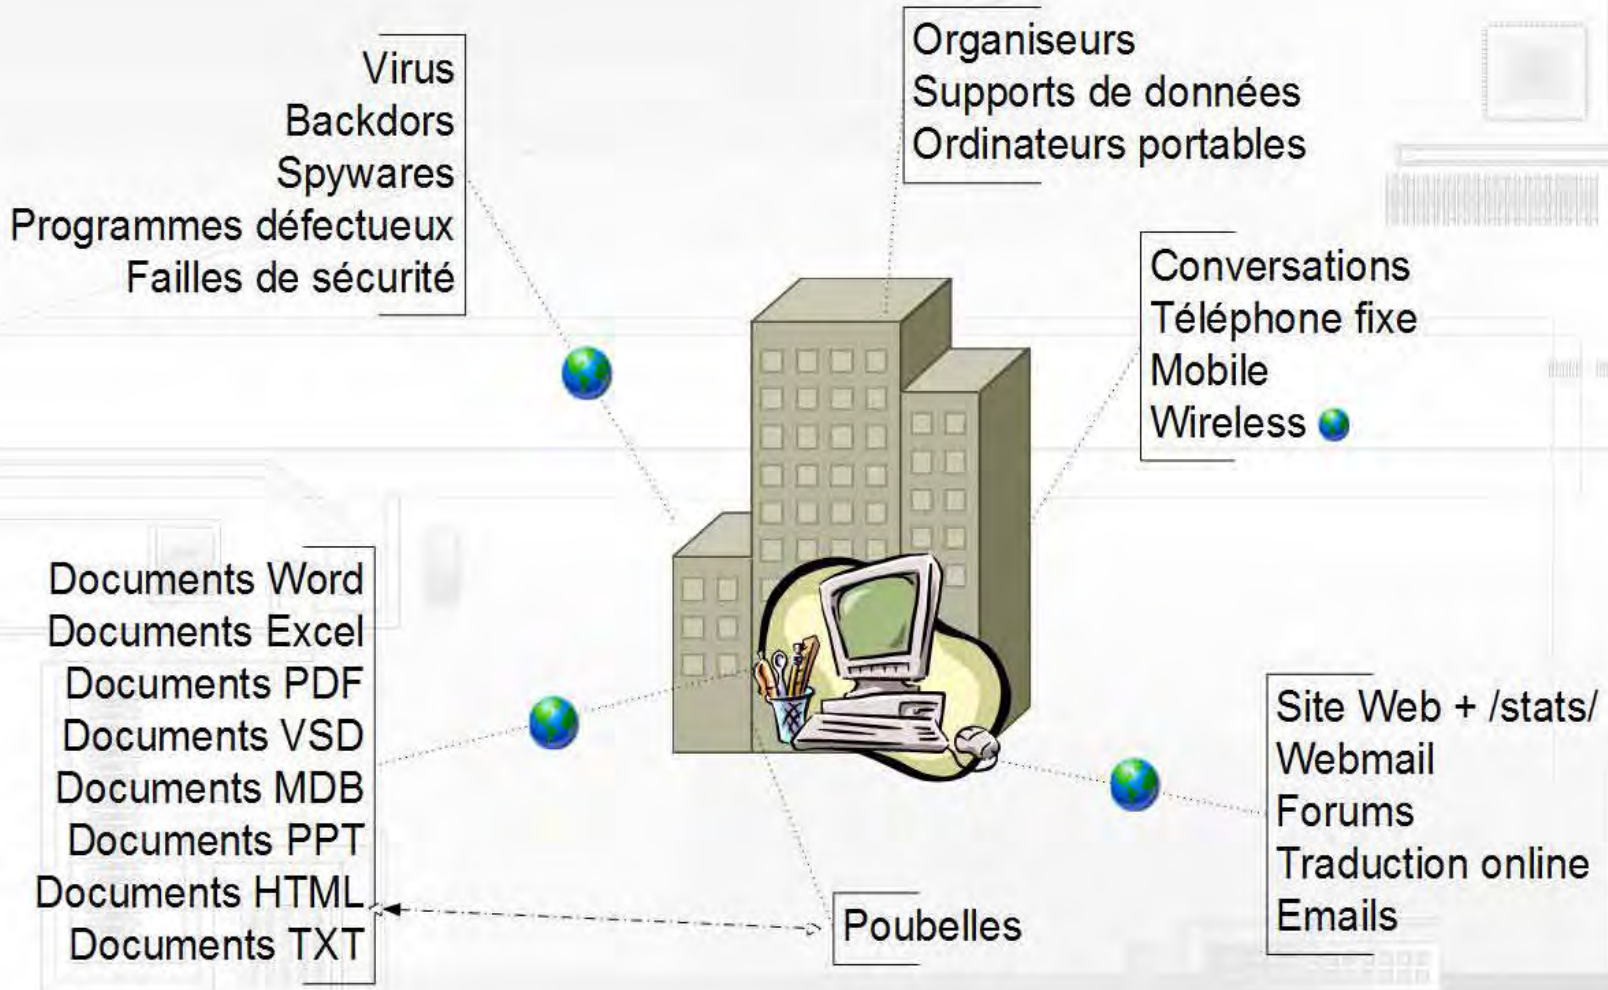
Virus
Backdors
Spywares
Programmes défectueux
Failles de sécurité

Organiseurs
Supports de données
Ordinateurs portables

Conversations
Téléphone fixe
Mobile
Wireless

Documents Word
Documents Excel
Documents PDF
Documents VSD
Documents MDB
Documents PPT
Documents HTML
Documents TXT

Poubelles

Site Web + /stats/
Webmail
Forums
Traduction online
Emails